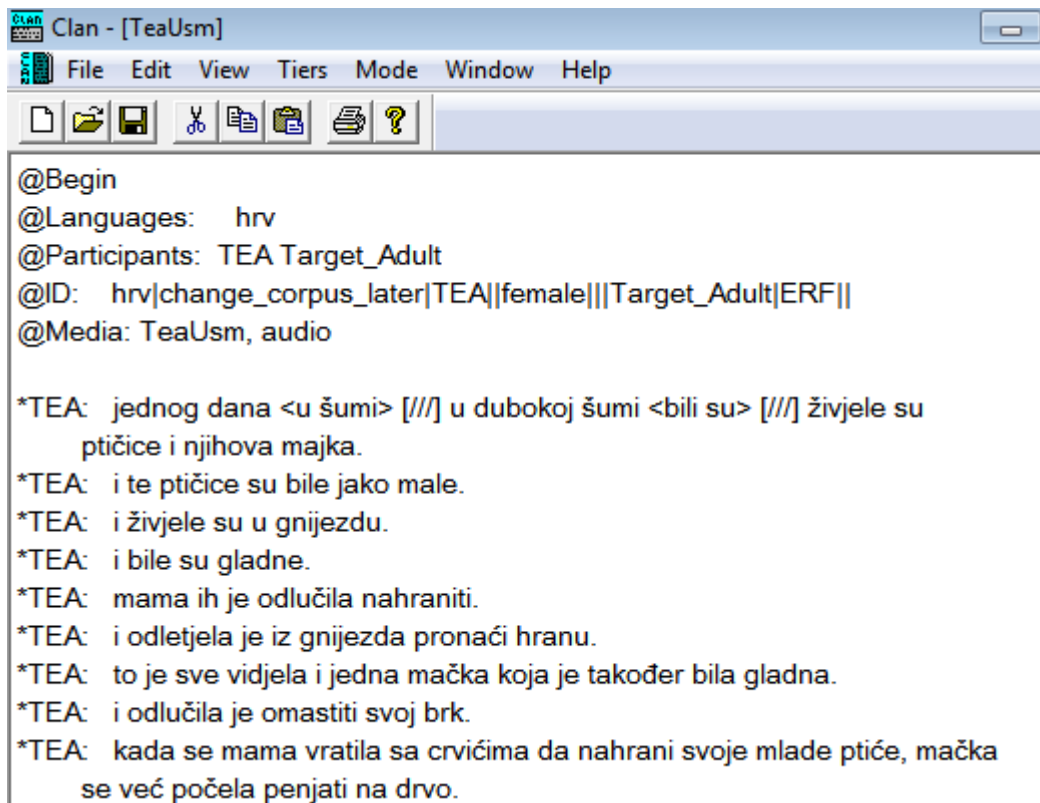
Clan - [TeaUsm]

File Edit View Tiers Mode Window Help

@Begin
@Languages: hrv
@Participants: TEA Target_Adult
@ID: hrv|change_corpus_later|TEA||female|||Target_Adult|ERF||
@Media: TeaUsm, audio

*TEA: jednog dana <u šumi> [///] u dubokoj šumi <bili su> [///] živjele su ptičice i njihova majka.
*TEA: i te ptičice su bile jako male.
*TEA: i živjele su u gnijezdu.
*TEA: i bile su gladne.
*TEA: mama ih je odlučila nahraniti.
*TEA: i odletjela je iz gnijezda pronaći hranu.
*TEA: to je sve vidjela i jedna mačka koja je također bila gladna.
*TEA: i odlučila je omastiti svoj brk.
*TEA: kada se mama vratila sa crvićima da nahrani svoje mlade ptiće, mačka se već počela penjati na drvo.